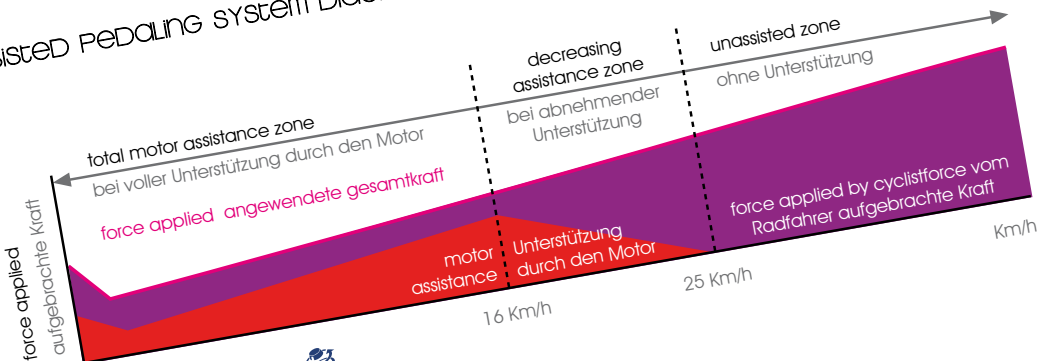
SISTED PEDALING SYSTEM DIAG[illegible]

total motor assistance zone
bei voller Unterstützung durch den Motor

decreasing assistance zone
bei abnehmender Unterstützung

unassisted zone
ohne Unterstützung

force applied angewendete gesamtkraft

force applied by cyclistforce vom Radfahrer aufgebrachte Kraft

motor assistance

Unterstützung durch den Motor

force applied
aufgebrachte Kraft

16 Km/h

25 Km/h

Km/h